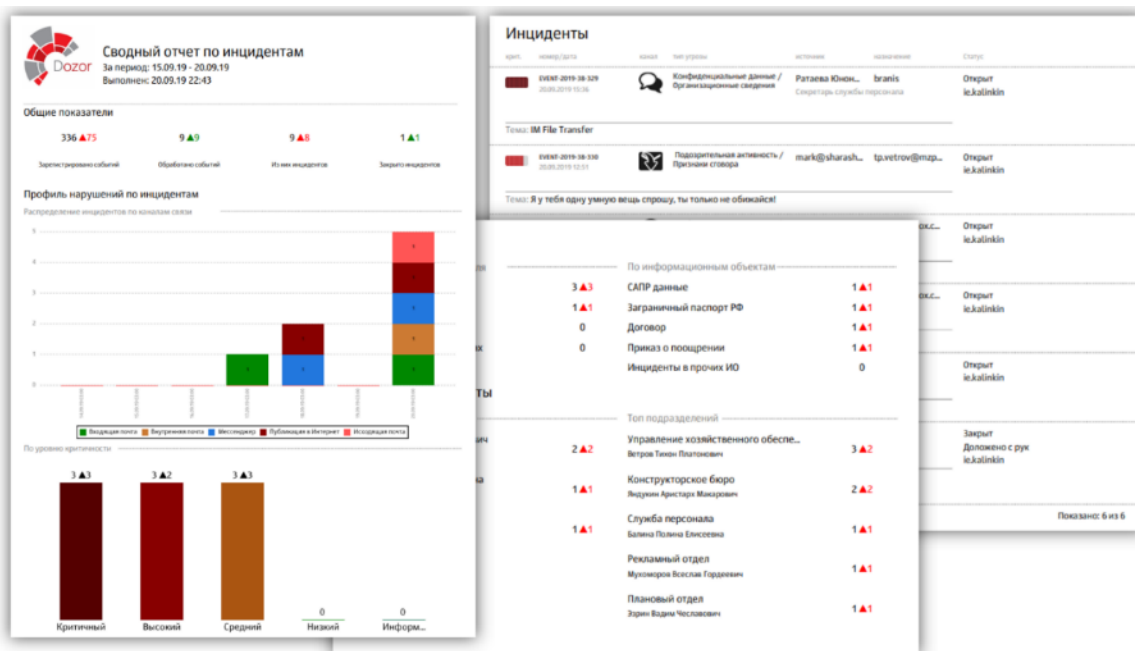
Dozor

Сводный отчет по инцидентам
За период: 15.09.19 - 20.09.19
Выполнен: 20.09.19 22:43

Общие показатели

336 ▲75
Зарегистрировано событий

9 ▲9
Обработано событий

9 ▲8
Из них инцидентов

1 ▲1
Закрыто инцидентов

Профиль нарушений по инцидентам

Распределение инцидентов по каналам связи

Входящая почта | Внутренняя почта | Мессенджер | Публикация в Интернет | Исходящая почта

По уровню критичности

3 ▲3
Критичный

3 ▲2
Высокий

3 ▲3
Средний

0
Низкий

0
Информ...

Инциденты

крит. | номер/дата | канал | тип угрозы | источник | назначение | Статус

EVENT-2019-38-329
20.09.2019 15:56
Конфиденциальные данные / Организационные сведения
Ратаева Юлон...
Секретарь службы персонала
branis
Открыт
ie.kalinkin

Тема: IM File Transfer

EVENT-2019-38-330
20.09.2019 12:51
Подозрительная активность / Признаки сговора
mark@sharash...
tp.vetrov@mzp...
Открыт
ie.kalinkin

Тема: Я у тебя одну умную вещь спрошу, ты только не обижайся!

Открыт
ie.kalinkin

Открыт
ie.kalinkin

Открыт
ie.kalinkin

Закрыт
Доложено с рук
ie.kalinkin

Показано: 6 из 6

По информационным объектам

3 ▲3
САПР данные 1 ▲1
1 ▲1
Заграничный паспорт РФ 1 ▲1
0
Договор 1 ▲1
0
Приказ о поощрении 1 ▲1
Инциденты в прочих ИО 0

Топ подразделений

2 ▲2
Управление хозяйственного обеспе...
Ветров Тихон Платонович
3 ▲2

1 ▲1
Конструкторское бюро
Яндукин Аристарх Макарович
2 ▲2

1 ▲1
Служба персонала
Балина Полина Елисеевна
1 ▲1

Рекламный отдел
Мухоморов Всеслав Гордеевич
1 ▲1

Плановый отдел
Эзрин Вадим Чеславович
1 ▲1